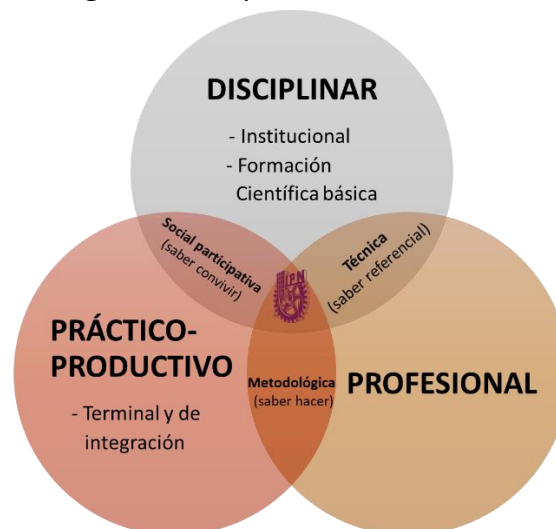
DISCIPLINAR

- Institucional
- Formación Científica básica

Social participativa (saber convivir)

Técnica (saber referencial)

IPN

PRÁCTICO-PRODUCTIVO

- Terminal y de integración

Metodológica (saber hacer)

PROFESIONAL